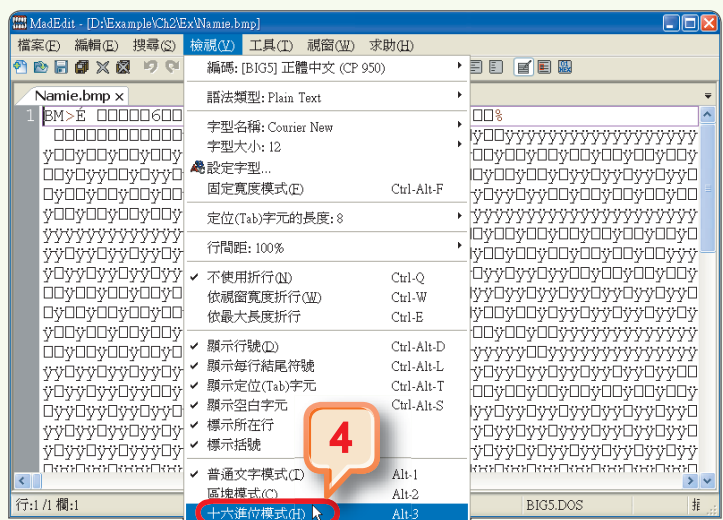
MadEdit - [D:\Example\Ch2\Ex\Namie.bmp]

檔案(F) 編輯(E) 搜尋(S) 檢視(V) 工具(T) 視窗(W) 求助(H)

Namie.bmp ×

1 BM>E □□□□□6□□ □□%

編碼: [BIG5] 正體中文 (CP 950)
語法類型: Plain Text
字型名稱: Courier New
字型大小: 12
設定字型...
固定寬度模式(F) Ctrl-Alt-F
定位(Tab)字元的長度: 8
行間距: 100%
不使用折行(N) Ctrl-Q
依視窗寬度折行(W) Ctrl-W
依最大長度折行 Ctrl-E
顯示行號(D) Ctrl-Alt-D
顯示每行結尾符號 Ctrl-Alt-L
顯示定位(Tab)字元 Ctrl-Alt-T
顯示空白字元 Ctrl-Alt-S
標示所在行
標示括號
普通文字模式(T) Alt-1
區塊模式(C) Alt-2
十六進位模式(H) Alt-3

4

行:1 /1 欄:1 BIG5.DOS 插